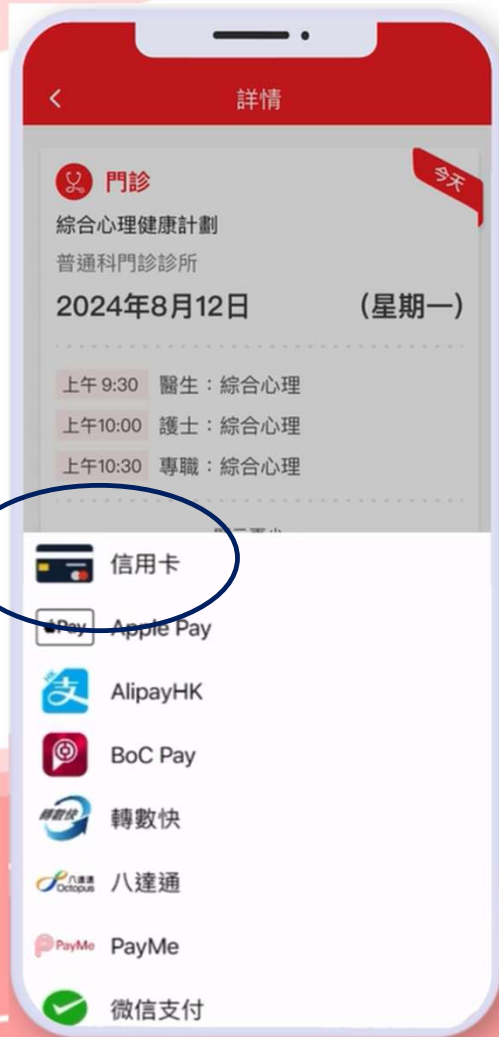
詳情

門診
今天
綜合心理健康計劃
普通科門診診所
2024年8月12日 (星期一)

上午9:30 醫生：綜合心理
上午10:00 護士：綜合心理
上午10:30 專職：綜合心理

信用卡
Pay Apple Pay
AlipayHK
BoC Pay
轉數快
八達通 Octopus 八達通
PayMe PayMe
微信支付